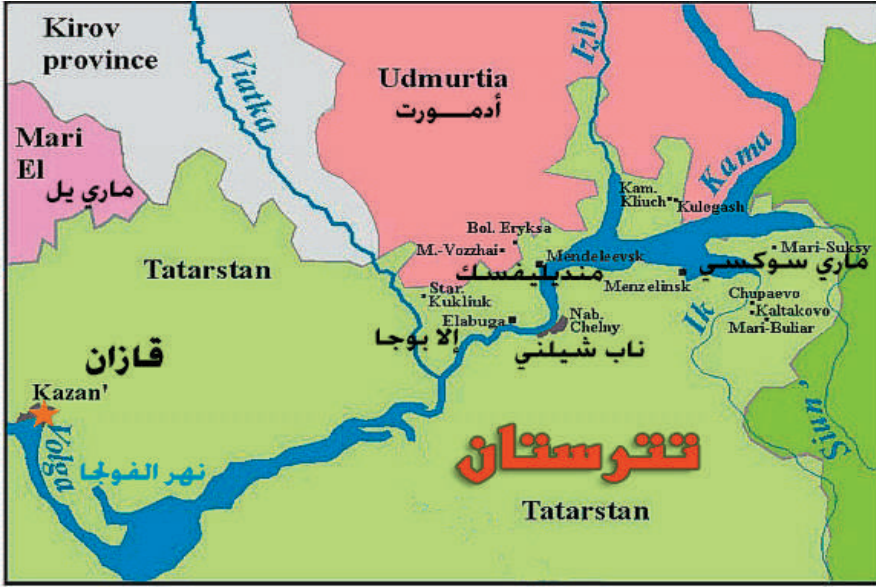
Kirov province

Viatka

Udmurtia
أدمـــورت

Izh

Mari El
ماري يل

Kama

Kam. Kliuch
Kulegash

Bol. Eryksa
M.-Vozzhai

Mendeleevsk
منديليفسك

Mari-Suksy
ماري سوكسي

Tatarstan

Menzelinsk

Star. Kukliuk

Elabuga
إلا بوجا

Nab. Chelny
ناب شيلني

Chupaevo
Kaltakovo
Mari-Buliar

Ik

قازان

Kazan'

Volga
نهر الفولجا

تترستان

Tatarstan

Siun'